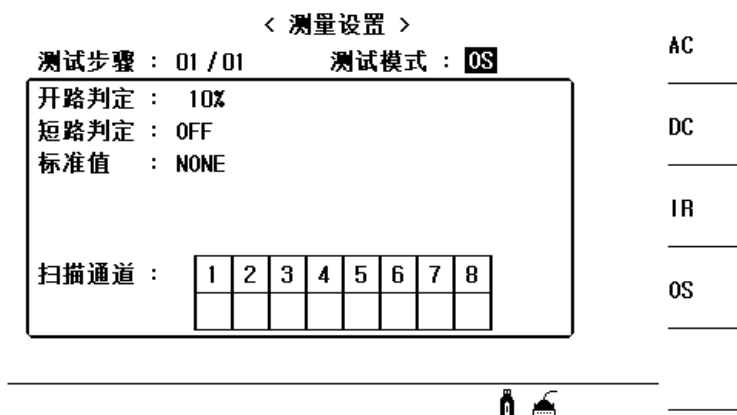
< 测量设置 >

测试步骤 : 01 / 01　　测试模式 : OS

开路判定 : 10%
短路判定 : OFF
标准值 : NONE

扫描通道 :

| 1 | 2 | 3 | 4 | 5 | 6 | 7 | 8 |
|---|---|---|---|---|---|---|---|
| | | | | | | | |

AC

DC

IR

OS